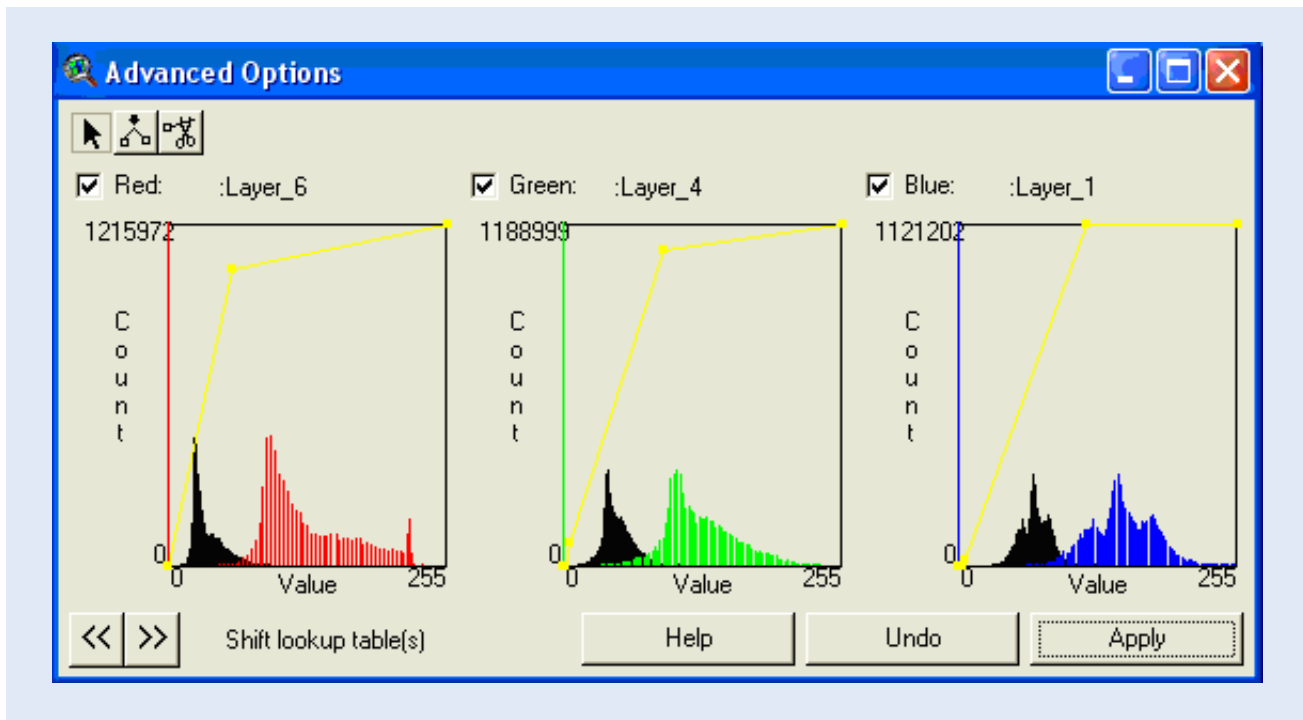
Advanced Options

Red: :Layer_6

1215972

C o u n t

0

0 Value 255

Green: :Layer_4

1188999

C o u n t

0

0 Value 255

Blue: :Layer_1

1121202

C o u n t

0

0 Value 255

<< >> Shift lookup table(s)

Help Undo Apply